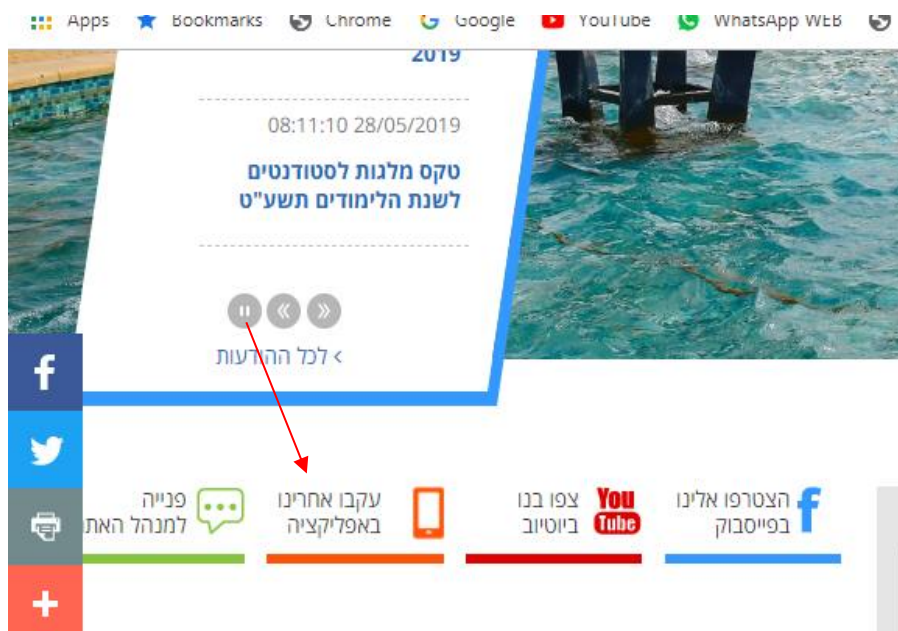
Apps Bookmarks Chrome Google YouTube WhatsApp WEB

2019

08:11:10 28/05/2019

טקס מלגות לסטודנטים לשנת הלימודים תשע"ט

› לכל ההודעות

f

הצטרפו אלינו בפייסבוק

You Tube

צפו בנו ביוטיוב

עקבו אחרינו באפליקציה

פנייה למנהל האת

+